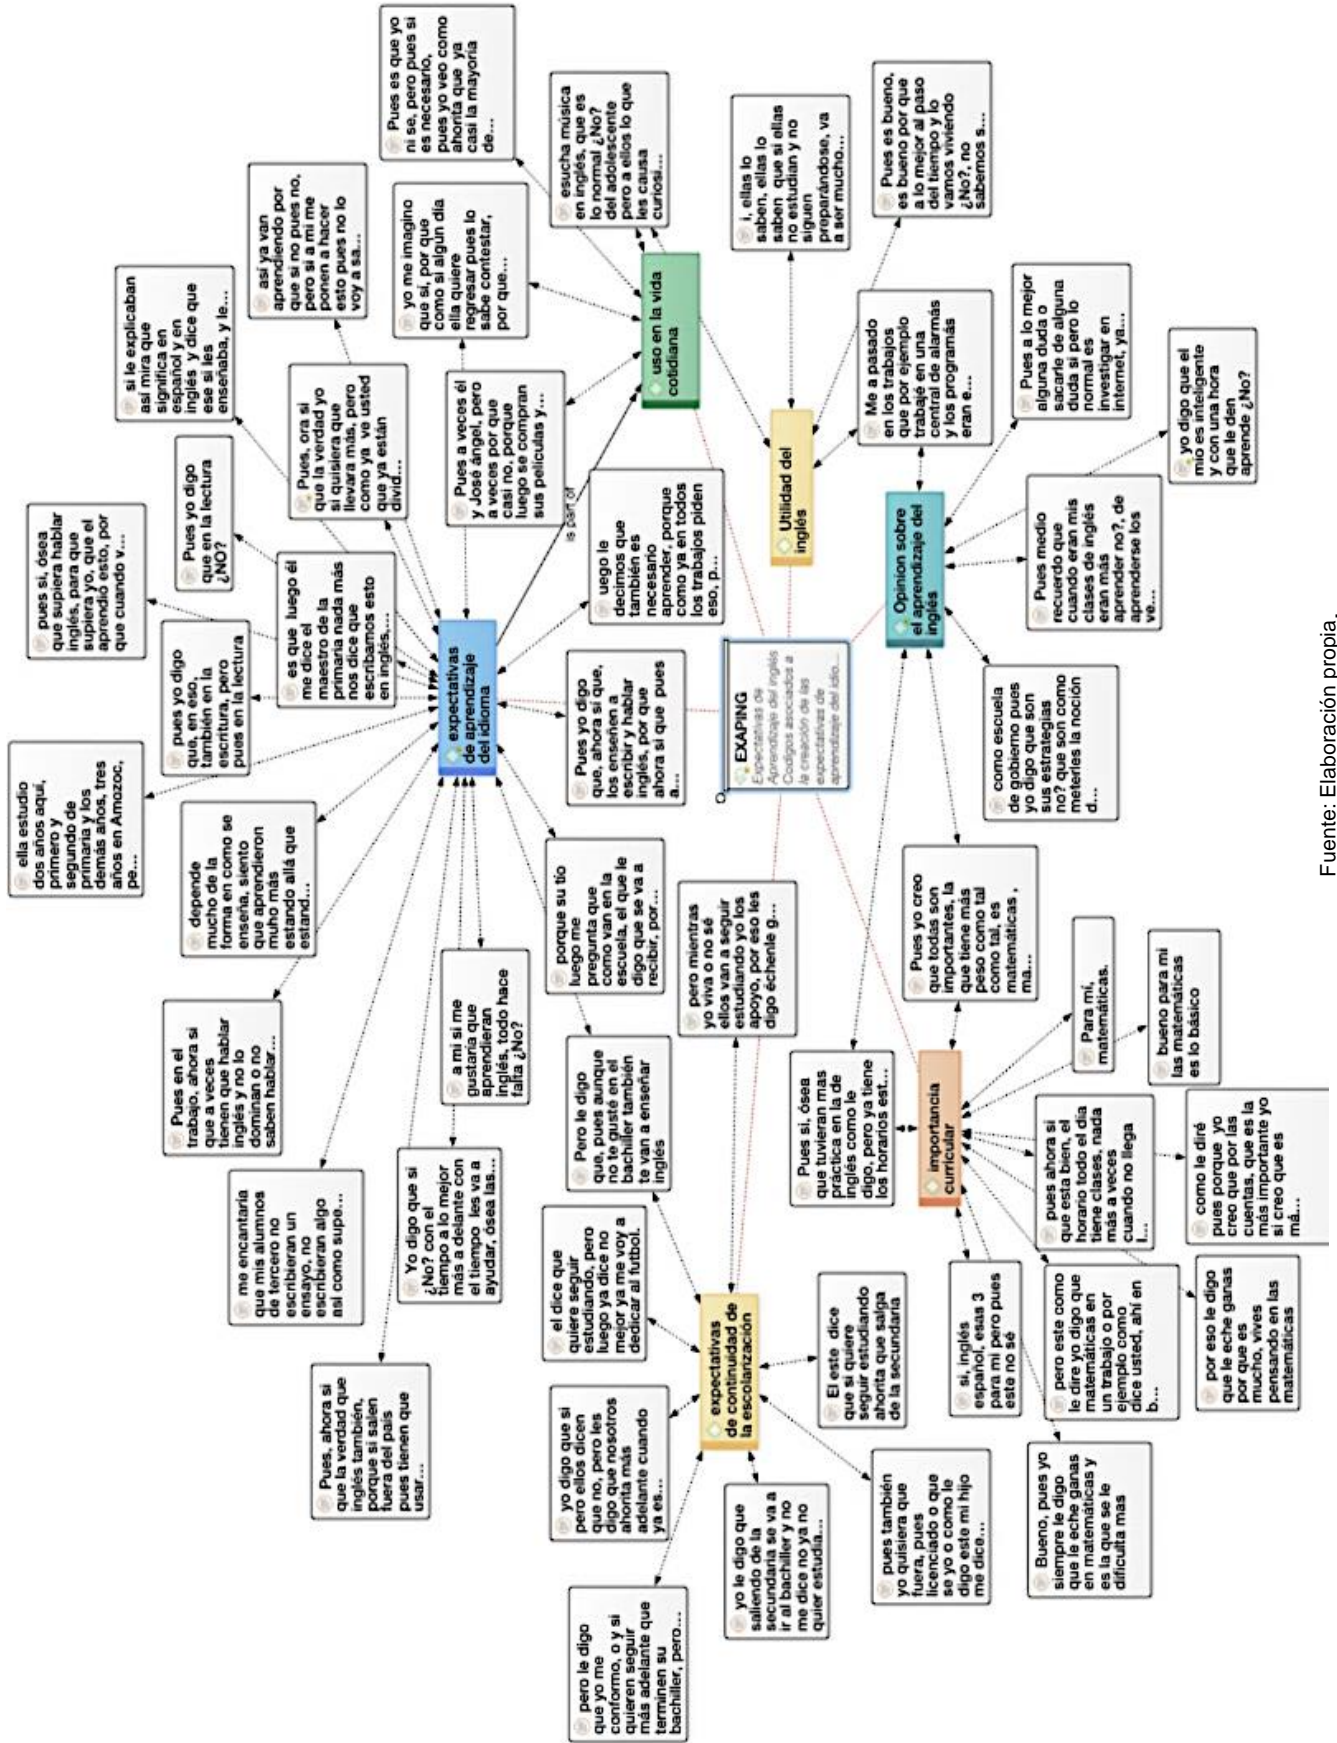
EXAPING
Expectativas de Aprendizaje del inglés Códigos asociados a la creación de las expectativas de aprendizaje del idio...

expectativas de aprendizaje del idioma

uso en la vida cotidiana

Utilidad del inglés

Opinion sobre el aprendizaje del inglés

importancia curricular

expectativas de continuidad de la escolarización

is part of

ella estudio dos años aquí, primero y segundo de primaria y los demás años, tres años en Amozoc, pe...

pues yo digo que, en eso, también en la escritura, pero pues en la lectura

pues si, ósea que supiera hablar inglés, para que supiera yo, que el aprendió esto, por que cuando v...

Pues yo digo que en la lectura ¿NO?

es que luego él me dice el maestro de la primaria nada más nos dice que escribamos esto en inglés,...

si le explicaban así mira que significa en español y en inglés y dice que ese si les enseñaba, y le...

Pues, ora si que la verdad yo si quisiera que llevara más, pero como ya ve usted que ya están divid...

así ya van aprendiendo por que si no pues no, pero si a mi me ponen a hacer esto pues no lo voy a sa...

Pues a veces él y José ángel, pero a veces por que casi no, porque luego se compran sus películas y...

yo me imagino que sí, por que como si algún día ella quiere regresar pues lo sabe contestar, por que...

escucha música en inglés, que es lo normal ¿No? del adolescente pero a ellos lo que les causa curiosi...

Pues es que yo ni se, pero pues si es necesario, pues yo veo como ahorita que ya casi la mayoría de...

uego le decimos que también es necesario aprender, porque como ya en todos los trabajos piden eso, p...

Pues yo digo que, ahora si que, los enseñen a escribir y hablar inglés, por que ahora si que pues a...

i, ellas lo saben, ellas lo saben que si ellas no estudian y no siguen preparándose, va a ser mucho...

Pues es bueno, es bueno por que a lo mejor al paso del tiempo y lo vamos viviendo ¿No?, no sabemos s...

Me a pasado en los trabajos que por ejemplo trabajé en una central de alarmas y los programás eran e...

Pues a lo mejor alguna duda o sacarle de alguna duda si pero lo normal es investigar en internet, ya...

yo digo que el mio es inteligente y con una hora que le den aprende ¿No?

Pues medio recuerdo que cuando eran mis clases de inglés eran más aprender no?, de aprenderse los ve...

como escuela de gobierno pues yo digo que son sus estrategias no? que son como meterles la noción d...

depende mucho de la forma en como se enseña, siento que aprendieron muho más estando allá que estand...

Pues en el trabajo, ahora si que a veces tienen que hablar inglés y no lo dominan o no saben hablar...

me encantaría que mis alumnos de tercero no escribieran un ensayo, no escribieran algo así como supe...

a mi si me gustaría que aprendieran inglés, todo hace falta ¿No?

Yo digo que si ¿No? con el tiempo a lo mejor más a delante con el tiempo les va a ayudar, ósea las...

Pues, ahora si que la verdad que inglés también, porque si salen fuera del país pues tienen que usar...

porque su tío luego me pregunta que como van en la escuela, el que le digo que se va a recibir, por...

Pero le digo que, pues aunque no te gusté en el bachiller también te van a enseñar inglés

pero mientras yo viva o no sé ellos van a seguir estudiando yo los apoyo, por eso les digo échenle g...

el dice que quiere seguir estudiando, pero luego ya dice no mejor ya me voy a dedicar al futbol.

yo digo que si pero ellos dicen que no, pero les digo que nosotros ahorita más adelante cuando ya es...

pero le digo que yo me conformo, o y si quieren seguir más adelante que terminen su bachiller, pero...

yo le digo que saliendo de la secundaria se va a ir al bachiller y no me dice no ya no quier estudia...

pues también yo quisiera que fuera, pues licenciado o que se yo o como le digo este mi hijo me dice...

El este dice que si quiere seguir estudiando ahorita que salga de la secundaria

Pues si, ósea que tuvieran mas práctica en la de inglés como le digo, pero ya tiene los horanos est...

Pues yo creo que todas son importantes, la que tiene más peso como tal, es matemáticas , ma...

Para mí, matemáticas.

bueno para mi las matemáticas es lo básico

pues ahora si que esta bien, el horario todo el día tiene clases, nada más a veces cuando no llega l...

como le diré pues porque yo creo que por las cuentas, que es la más importante yo si creo que es má...

si, inglés espanol, esas 3 para mi pero pues este no sé

pero este como le diré yo digo que matemáticas en un trabajo o por ejemplo como dice usted, ahí en b...

por eso le digo que le eche ganas por que es mucho, vives pensando en las matemáticas

Bueno, pues yo siempre le digo que le eche ganas en matemáticas y es la que se le dificulta mas

Fuente: Elaboración propia.